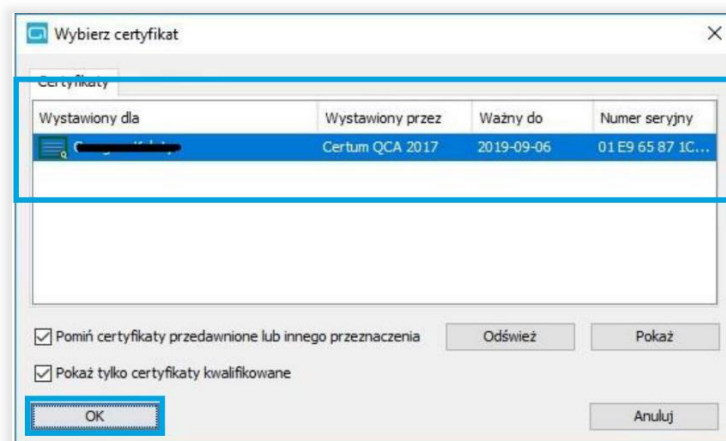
Wybierz certyfikat

Certyfikaty

| Wystawiony dla | Wystawiony przez | Ważny do | Numer seryjny |
|---|---|---|---|
| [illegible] | Certum QCA 2017 | 2019-09-06 | 01 E9 65 87 1C... |

Pomiń certyfikaty przedawnione lub innego przeznaczenia

Odśwież

Pokaż

Pokaż tylko certyfikaty kwalifikowane

OK

Anuluj